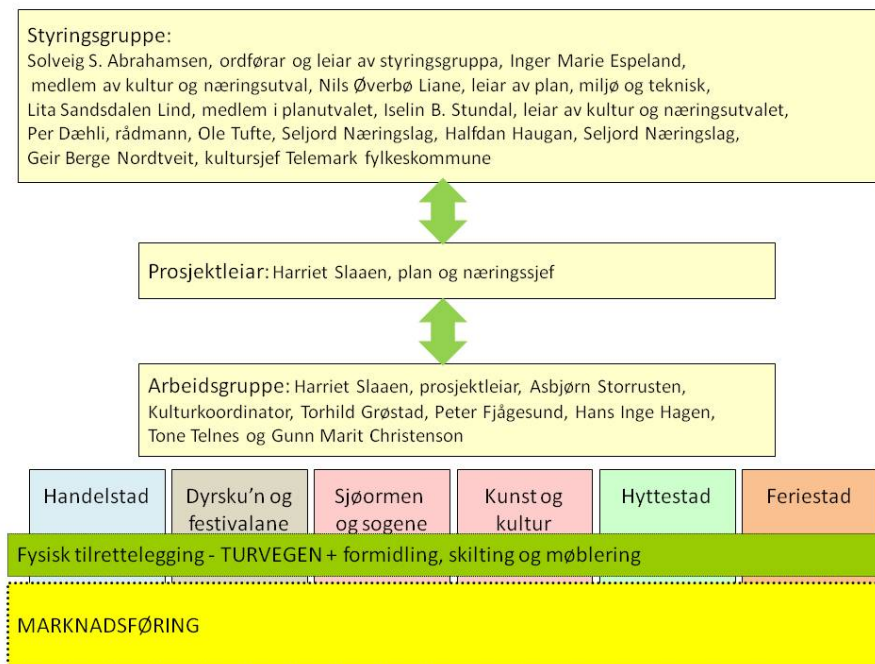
Styringsgruppe:
Solveig S. Abrahamsen, ordførar og leiar av styringsgruppa, Inger Marie Espeland, medlem av kultur og næringsutval, Nils Øverbø Liane, leiar av plan, miljø og teknisk, Lita Sandsdalen Lind, medlem i planutvalet, Iselin B. Stundal, leiar av kultur og næringsutvalet, Per Dæhli, rådmann, Ole Tufte, Seljord Næringslag, Halfdan Haugan, Seljord Næringslag, Geir Berge Nordtveit, kultursjef Telemark fylkeskommune

Prosjektleiar: Harriet Slaaen, plan og næringssjef

Arbeidsgruppe: Harriet Slaaen, prosjektleiar, Asbjørn Storrusten, Kulturkoordinator, Torhild Grøstad, Peter Fjågesund, Hans Inge Hagen, Tone Telnes og Gunn Marit Christenson

Handelstad

Dyrsku'n og festivalane

Sjøormen og sogene

Kunst og kultur

Hyttestad

Feriestad

Fysisk tilrettelegging - TURVEGEN + formidling, skilting og møblering

MARKNADSFØRING